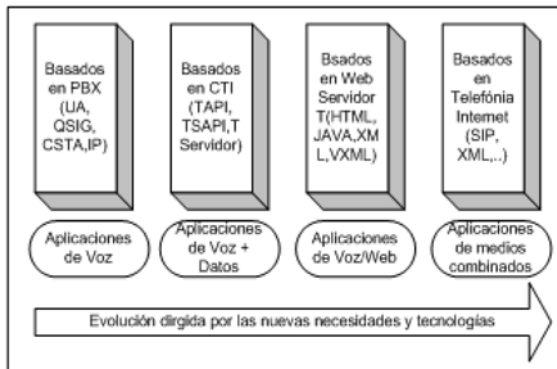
Basados en PBX (UA, QSIG, CSTA,IP)

Basados en CTI (TAPI, TSAPI,T Servidor)

Bsados en Web Servidor T(HTML, JAVA,XML,VXML)

Basados en Telefónia Internet (SIP, XML,..)

Aplicaciones de Voz

Aplicaciones de Voz + Datos

Aplicaciones de Voz/Web

Aplicaciones de medios combinados

Evolución dirgida por las nuevas necesidades y tecnologías